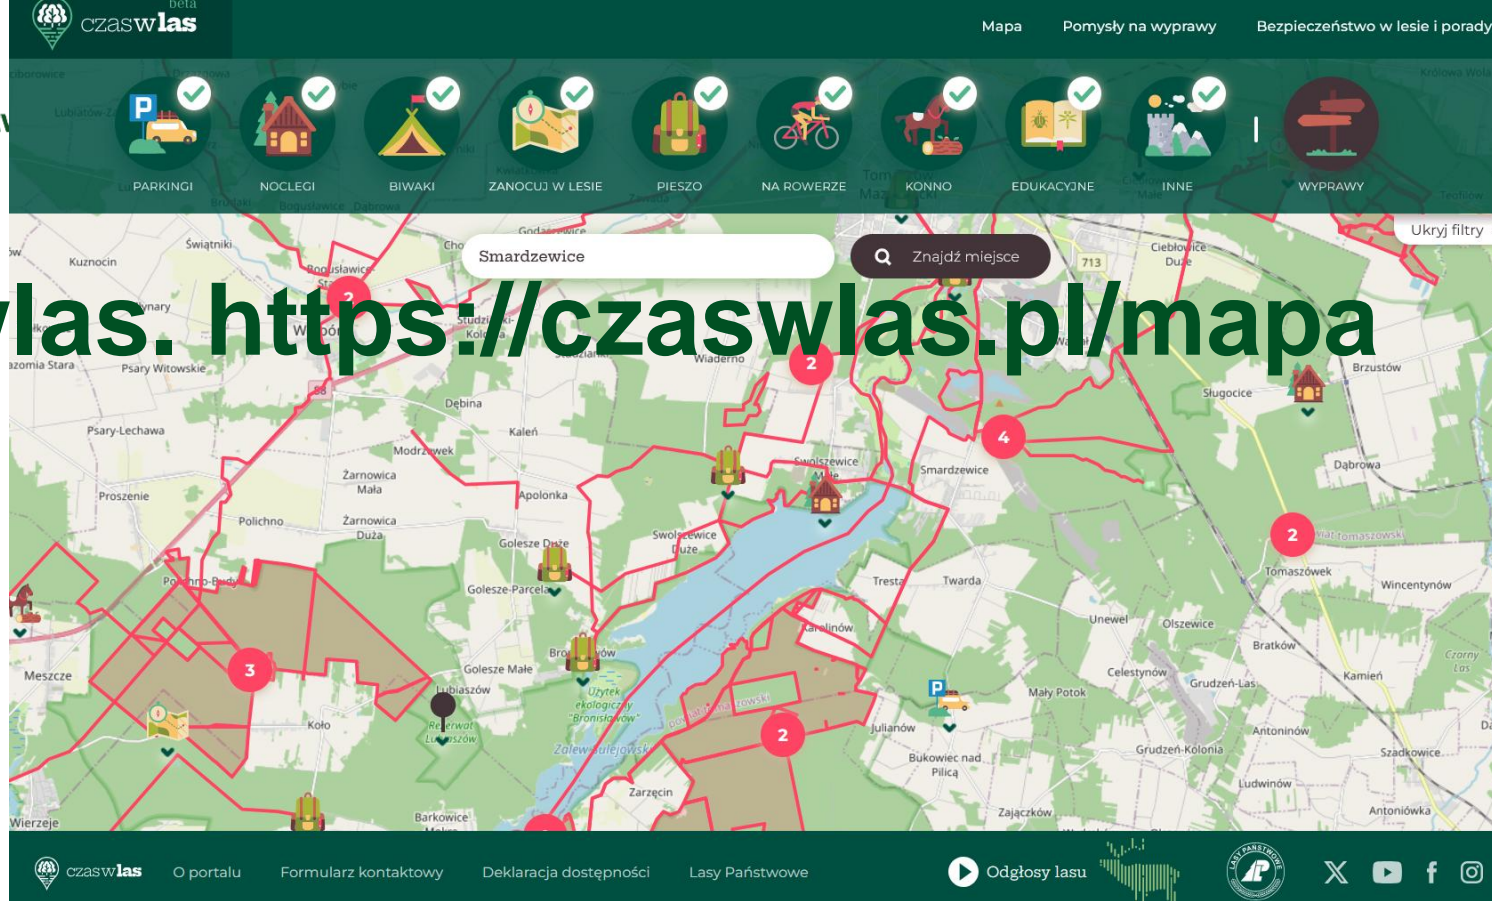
beta
czaswlas

Mapa
Pomysły na wyprawy
Bezpieczeństwo w lesie i porady

PARKINGI
NOCLEGI
BIWAKI
ZANOCUJ W LESIE
PIESZO
NA ROWERZE
KONNO
EDUKACYJNE
INNE
WYPRAWY

Ukryj filtry

Smardzewice
Znajdź miejsce

las. https://czaswlas.pl/mapa

Kuźnocin
Świątniki
Bogusławice
Psary Witowskie
Psary-Lechawa
Dębina
Kaleń
Modrzewek
Żarnowica Mała
Żarnowica Duża
Apolonka
Proszenie
Polichno
Golesze Duże
Golesze-Parcela
Golesze Małe
Meszcze
Koło
Lubiaszów
Barkowice
Wierzeje
Swolszewice Małe
Swolszewice Duże
Smardzewice
Tresta
Twarda
Zarzęcin
Julianów
Bukowiec nad Pilicą
Zajączków
Mały Potok
Celestynów
Unewel
Olszewice
Grudzeń-Las
Grudzeń-Kolonia
Antoninów
Ludwinów
Antoniówka
Szadkowice
Kamień
Bratków
Tomaszówek
Wincentynów
Dąbrowa
Brzustów
Sługocice
Cieblowice Duże
Wiaderno
713
Zalew Sulejowski
Użytek ekologiczny „Bronisławów”

2
2
4
2
3
2

czaswlas
O portalu
Formularz kontaktowy
Deklaracja dostępności
Lasy Państwowe
Odgłosy lasu